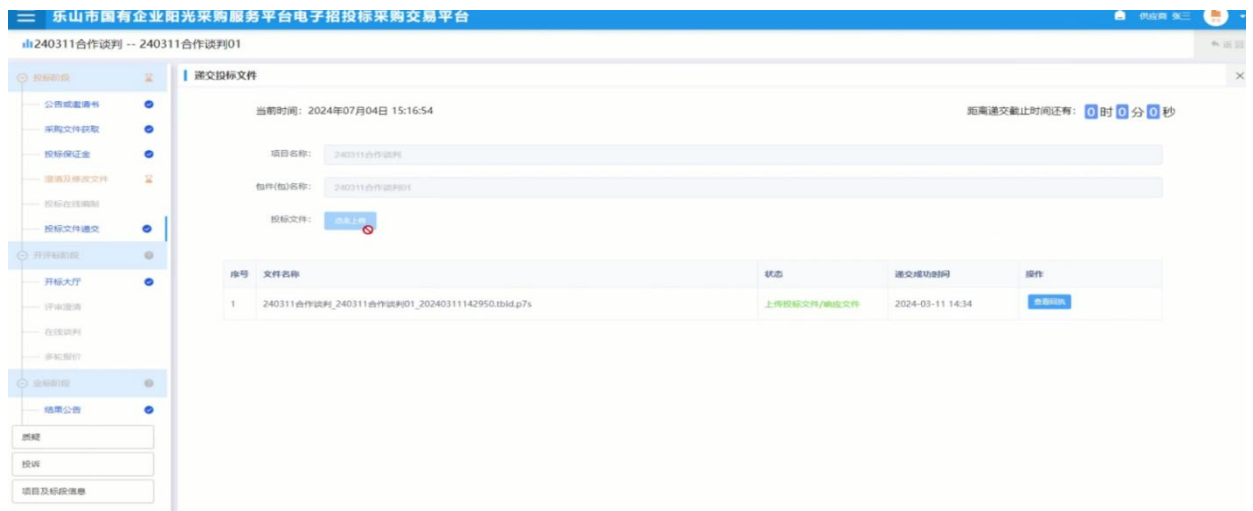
乐山市国有企业阳光采购服务平台电子招投标采购交易平台

供应商 张三

240311合作谈判 -- 240311合作谈判01

返回

投标阶段

公告或邀请书

采购文件获取

投标保证金

澄清及修改文件

投标在线编制

投标文件递交

开评标阶段

开标大厅

评审澄清

在线谈判

多轮报价

定标阶段

结果公告

质疑

投诉

项目及标段信息

递交投标文件

当前时间：2024年07月04日 15:16:54

距离递交截止时间还有：0 时 0 分 0 秒

项目名称： 240311合作谈判

包件(包)名称： 240311合作谈判01

投标文件： 点击上传

| 序号 | 文件名称 | 状态 | 递交成功时间 | 操作 |
|---|---|---|---|---|
| 1 | 240311合作谈判_240311合作谈判01_20240311142950.tbld.p7s | 上传投标文件/确定文件 | 2024-03-11 14:34 | 查看回执 |